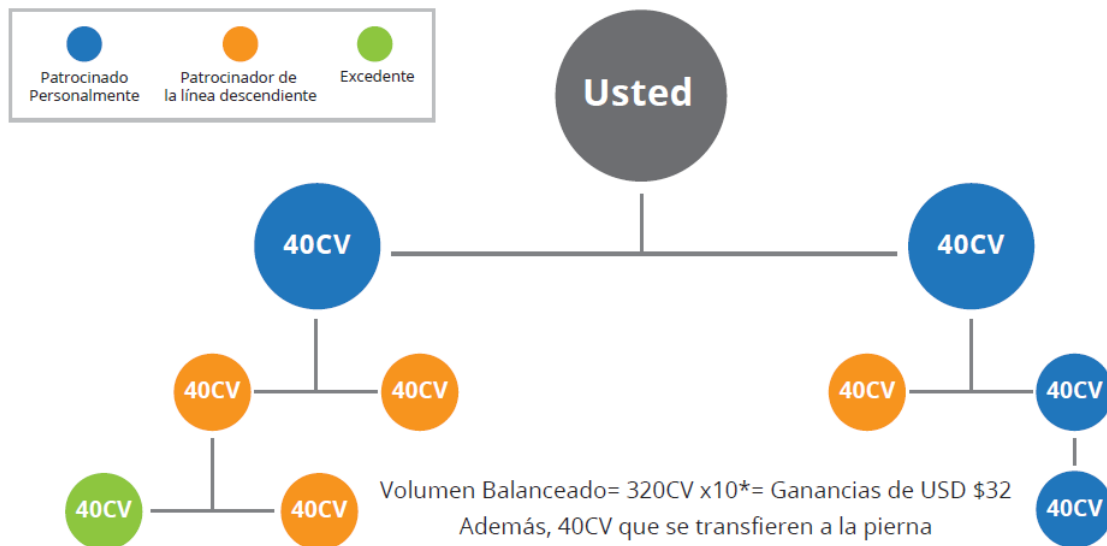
Patrocinado Personalmente

Patrocinador de la línea descendiente

Excedente

Usted

40CV

40CV

40CV

40CV

40CV

40CV

40CV

40CV

40CV

Volumen Balanceado= 320CV x10*= Ganancias de USD $32
Además, 40CV que se transfieren a la pierna